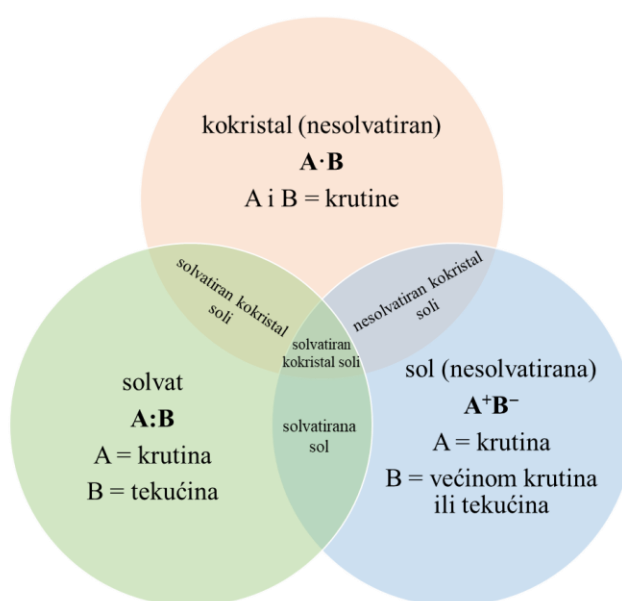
kokristal (nesolvatiran)
**A·B**
A i B = krutine

solvatiran kokristal soli

nesolvatiran kokristal soli

solvatiran kokristal soli

solvat
**A:B**
A = krutina
B = tekućina

solvatirana sol

sol (nesolvatirana)
**$A^{+}B^{-}$**
A = krutina
B = većinom krutina ili tekućina